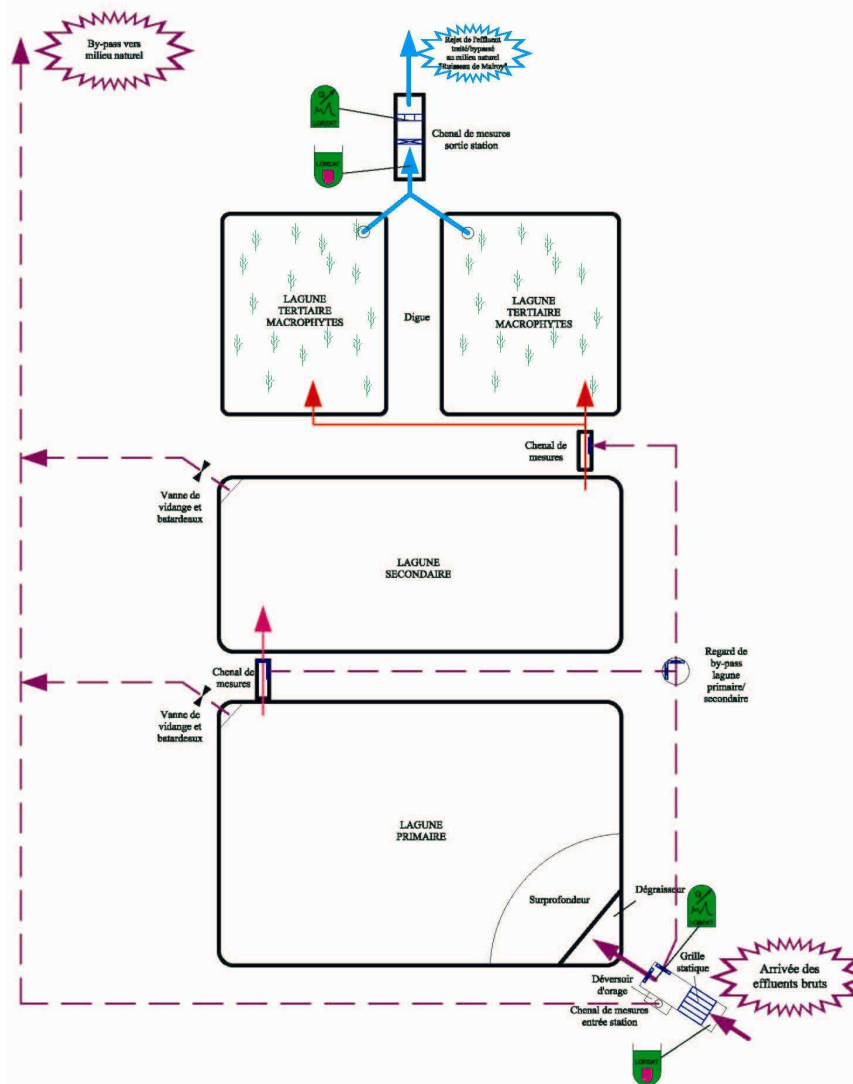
By-pass vers milieu naturel

Rejet de l'effluent traité/bypassé au milieu naturel "Ruisseau de Malroy"

Chenal de mesures sortie station

LAGUNE TERTIAIRE MACROPHYTES

Digue

LAGUNE TERTIAIRE MACROPHYTES

Chenal de mesures

Vanne de vidange et batardeaux

LAGUNE SECONDAIRE

Chenal de mesures

Regard de by-pass lagune primaire/ secondaire

Vanne de vidange et batardeaux

LAGUNE PRIMAIRE

Surprofondeur

Dégraisseur

Grille statique

Déversoir d'orage

Arrivée des effluents bruts

Chenal de mesures entrée station